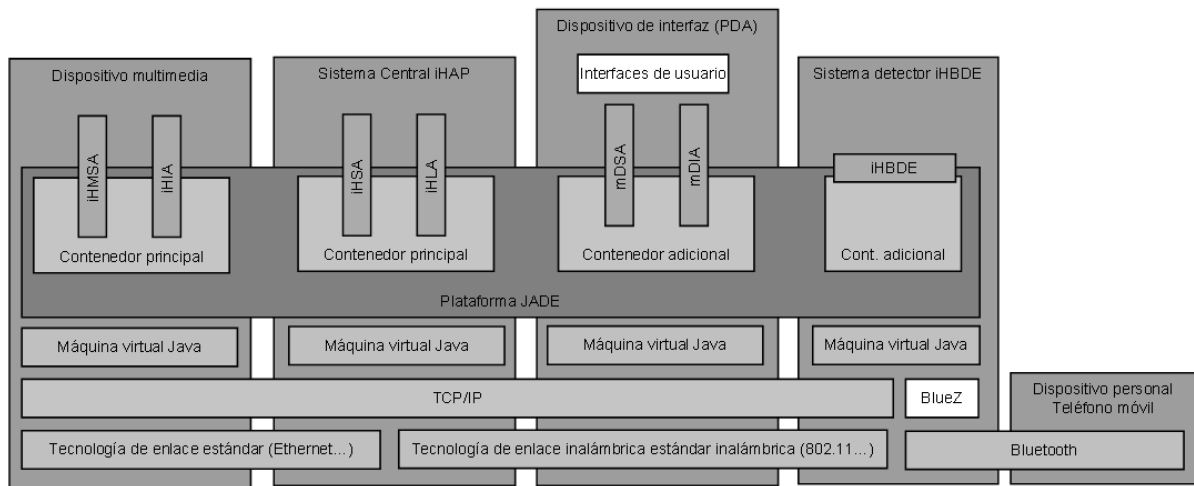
Dispositivo de interfaz (PDA)

Dispositivo multimedia

Sistema Central iHAP

Interfaces de usuario

Sistema detector iHBDE

iHMSA

iHIA

iHSA

iHLA

mDSA

mDIA

iHBDE

Contenedor principal

Contenedor principal

Contenedor adicional

Cont. adicional

Plataforma JADE

Máquina virtual Java

Máquina virtual Java

Máquina virtual Java

Máquina virtual Java

TCP/IP

BlueZ

Dispositivo personal Teléfono móvil

Tecnología de enlace estándar (Ethernet...)

Tecnología de enlace inalámbrica estándar inalámbrica (802.11...)

Bluetooth